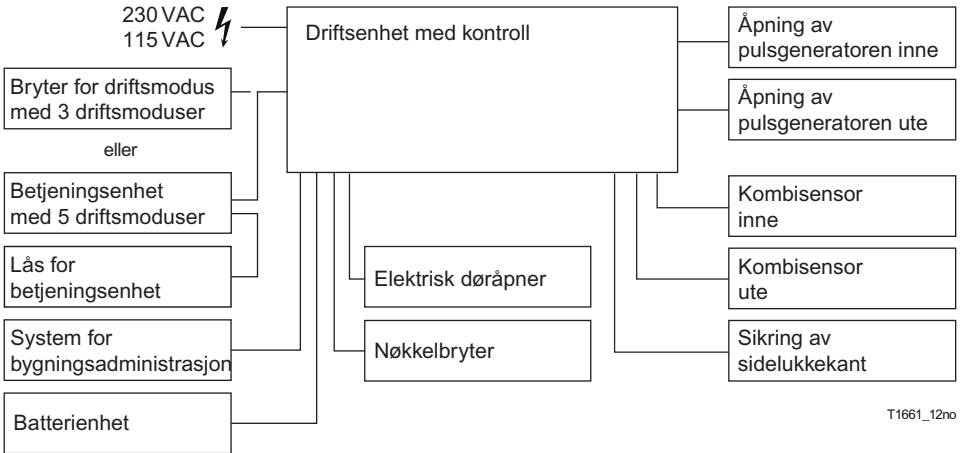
230 VAC
115 VAC

Driftsenhet med kontroll

Åpning av pulsgeneratoren inne

Åpning av pulsgeneratoren ute

Bryter for driftsmodus med 3 driftsmoduser

eller

Betjeningsenhet med 5 driftsmoduser

Lås for betjeningsenhet

System for bygningsadministrasjon

Batterienhet

Elektrisk døråpner

Nøkkelbryter

Kombisensor inne

Kombisensor ute

Sikring av sidelukkekant

T1661_12no